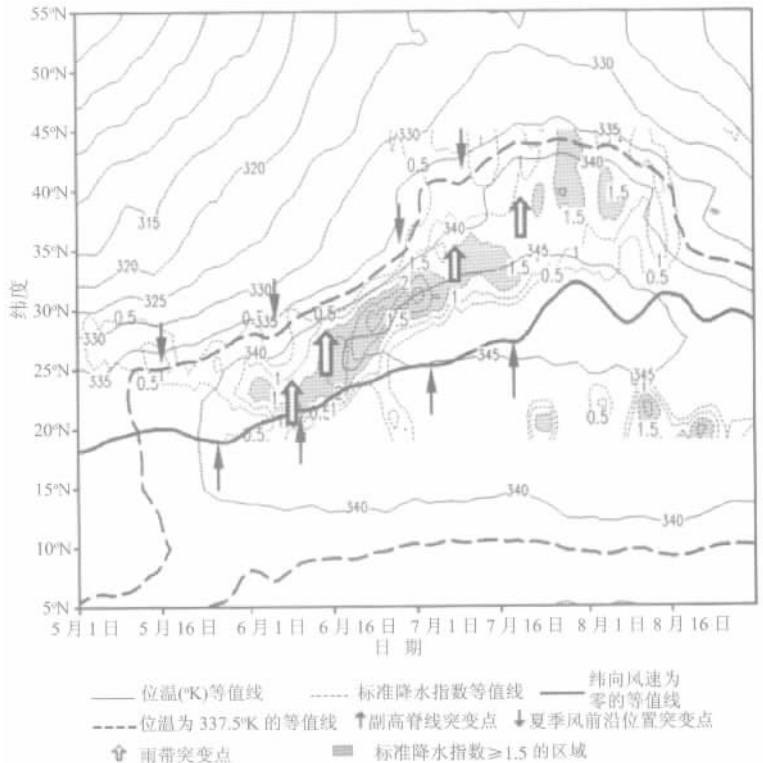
55°N
50°N
45°N
40°N
35°N
30°N
25°N
20°N
15°N
10°N
5°N

纬度

330
335
320
340
315
320
325
330
0.5
330
0.5
335
340
0.5
0.5
1
1.5
340
345
1.5
1
0.5
1.5
0.5
1.5
1
1.5
2
1
1.5
0.5
1
0.5
1.5
345
345
0.5
1.5
0.5
340
340
340

5月1日 5月16日 6月1日 6月16日 7月1日 7月16日 8月1日 8月16日
日期

位温(°K)等值线
标准降水指数等值线
纬向风速为零的等值线
位温为 337.5°K 的等值线
副高脊线突变点
夏季风前沿位置突变点
雨带突变点
标准降水指数≥1.5 的区域